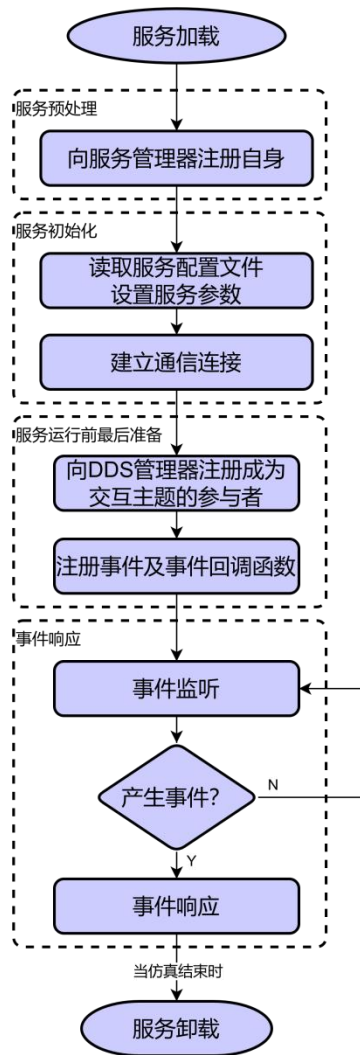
服务加载

服务预处理

向服务管理器注册自身

服务初始化

读取服务配置文件
设置服务参数

建立通信连接

服务运行前最后准备

向DDS管理器注册成为交互主题的参与者

注册事件及事件回调函数

事件响应

事件监听

产生事件?

N

Y

事件响应

当仿真结束时

服务卸载